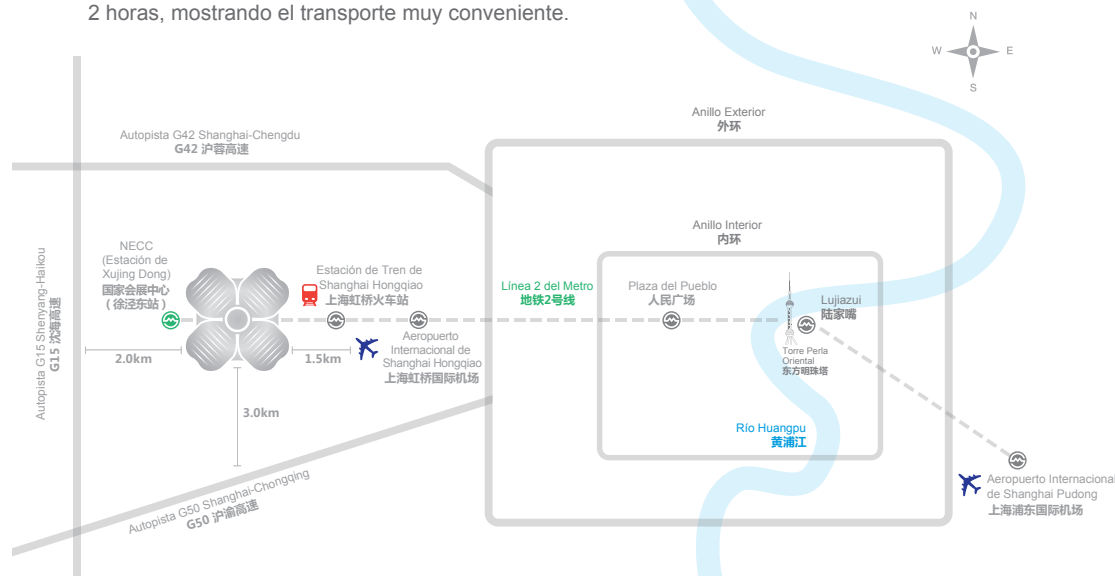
2 horas, mostrando el transporte muy conveniente.

N
W
E
S

Autopista G42 Shanghai-Chengdu
G42 沪蓉高速

Anillo Exterior
外环

Anillo Interior
内环

Autopista G15 Shenyang-Haikou
G15 沈海高速

NECC
(Estación de Xujing Dong)
国家会展中心
（徐泾东站）

Estación de Tren de Shanghai Hongqiao
上海虹桥火车站

Línea 2 del Metro
地铁2号线

Plaza del Pueblo
人民广场

Lujiazui
陆家嘴

2.0km

1.5km

Aeropuerto Internacional de Shanghai Hongqiao
上海虹桥国际机场

Torre Perla Oriental
东方明珠塔

3.0km

Río Huangpu
黄浦江

Autopista G50 Shanghai-Chongqing
G50 沪渝高速

Aeropuerto Internacional de Shanghai Pudong
上海浦东国际机场